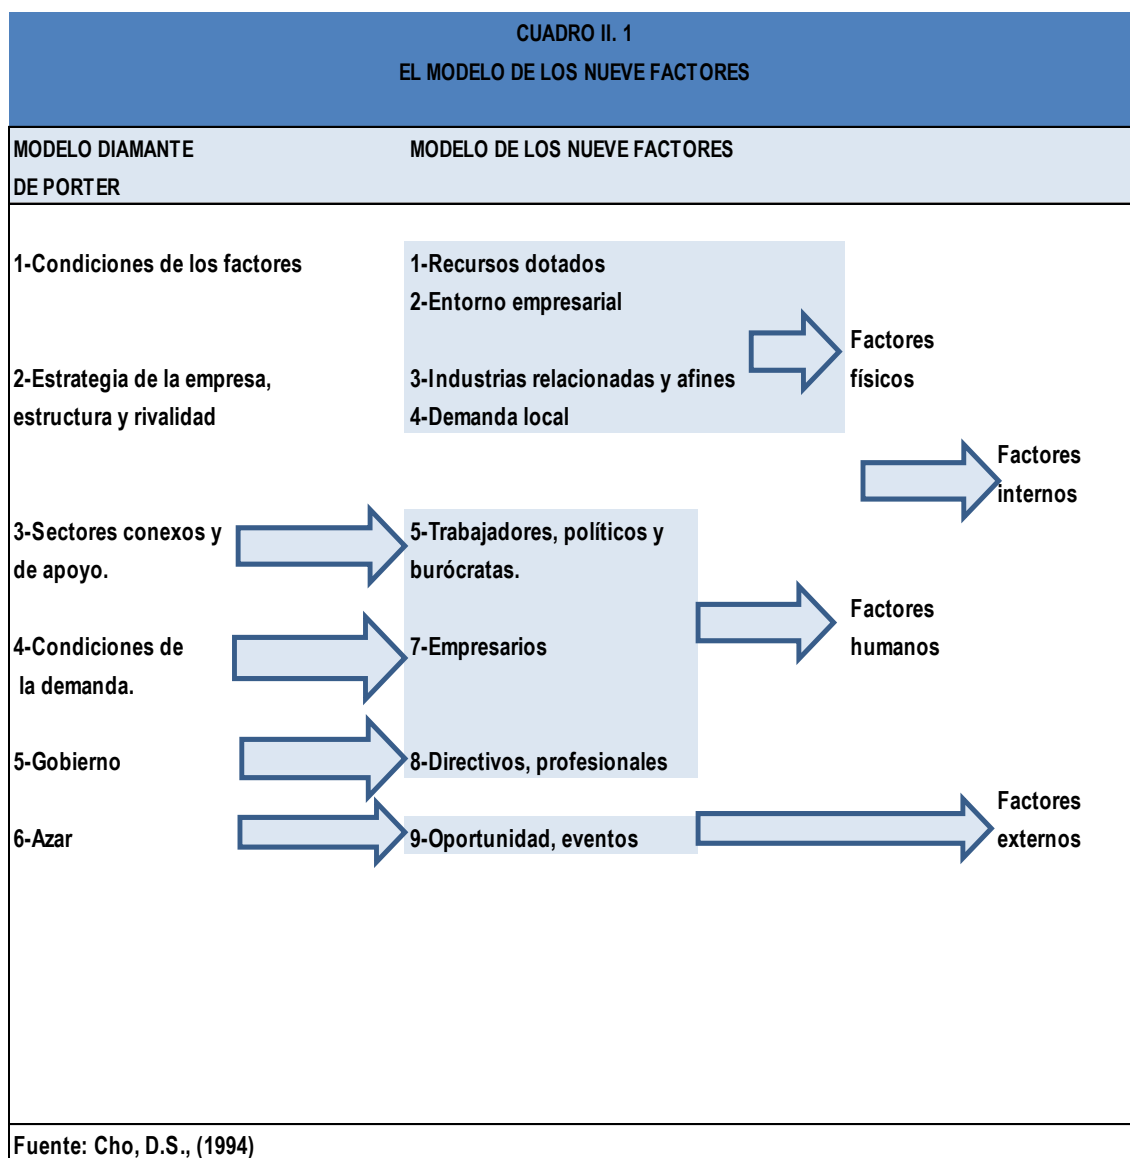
CUADRO II. 1
EL MODELO DE LOS NUEVE FACTORES

MODELO DIAMANTE DE PORTER

MODELO DE LOS NUEVE FACTORES

1-Condiciones de los factores

1-Recursos dotados
2-Entorno empresarial

Factores físicos

2-Estrategia de la empresa, estructura y rivalidad

3-Industrias relacionadas y afines
4-Demanda local

Factores internos

3-Sectores conexos y de apoyo.

5-Trabajadores, políticos y burócratas.

Factores humanos

4-Condiciones de la demanda.

7-Empresarios

5-Gobierno

8-Directivos, profesionales

6-Azar

9-Oportunidad, eventos

Factores externos

Fuente: Cho, D.S., (1994)